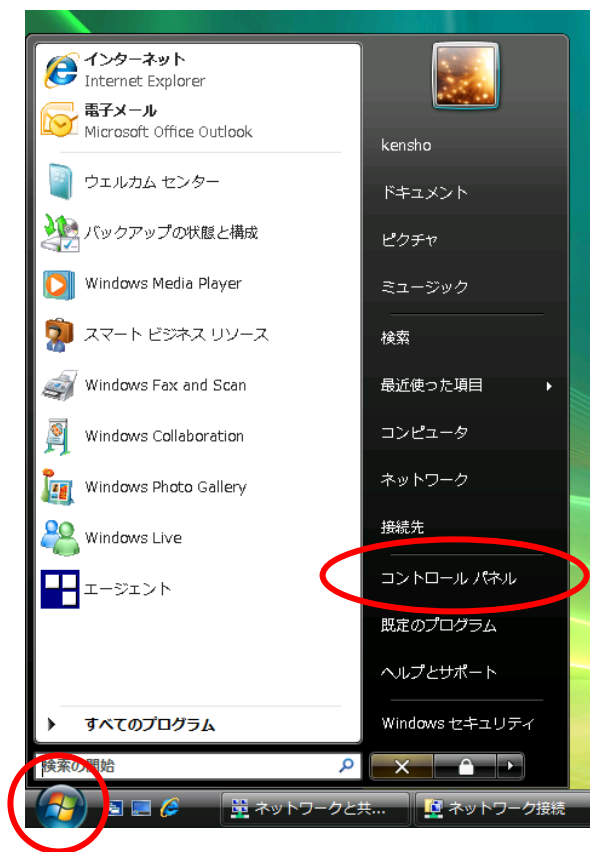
インターネット
Internet Explorer

電子メール
Microsoft Office Outlook

ウェルカム センター

バックアップの状態と構成

Windows Media Player

スマート ビジネス リソース

Windows Fax and Scan

Windows Collaboration

Windows Photo Gallery

Windows Live

エージェント

すべてのプログラム

検索の開始

kensho

ドキュメント

ピクチャ

ミュージック

検索

最近使った項目

コンピュータ

ネットワーク

接続先

コントロール パネル

既定のプログラム

ヘルプとサポート

Windows セキュリティ

ネットワークと共...

ネットワーク接続